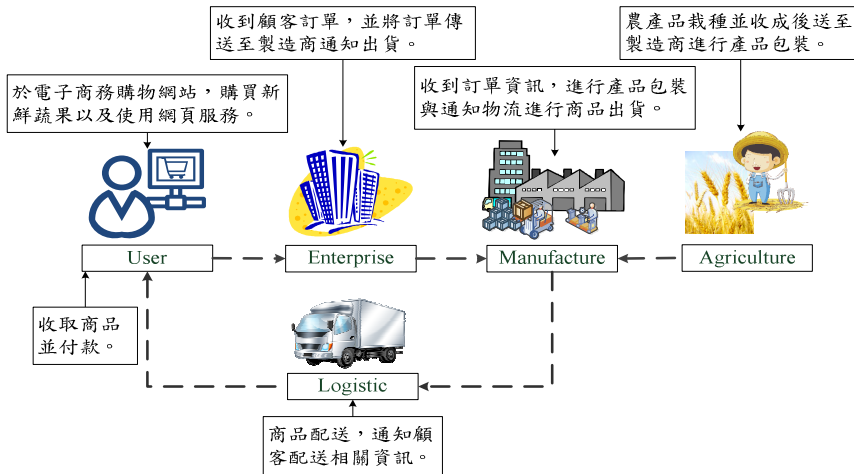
收到顧客訂單，並將訂單傳送至製造商通知出貨。

農產品栽種並收成後送至製造商進行產品包裝。

於電子商務購物網站，購買新鮮蔬果以及使用網頁服務。

收到訂單資訊，進行產品包裝與通知物流進行商品出貨。

User

Enterprise

Manufacture

Agriculture

收取商品並付款。

Logistic

商品配送，通知顧客配送相關資訊。